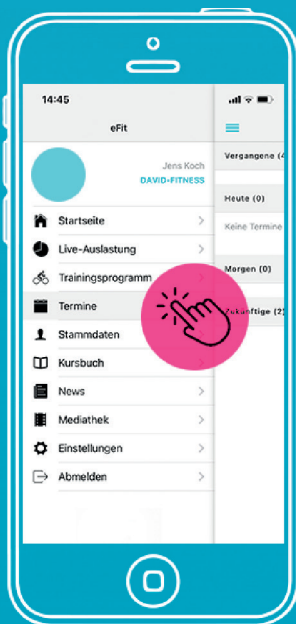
14:45

eFit

Jens Koch
DAVID-FITNESS

Startseite
Live-Auslastung
Trainingsprogramm
Termine
Stammdaten
Kursbuch
News
Mediathek
Einstellungen
Abmelden

Vergangene (4

Heute (0)

Keine Termine

Morgen (0)

Zukünftige (2)